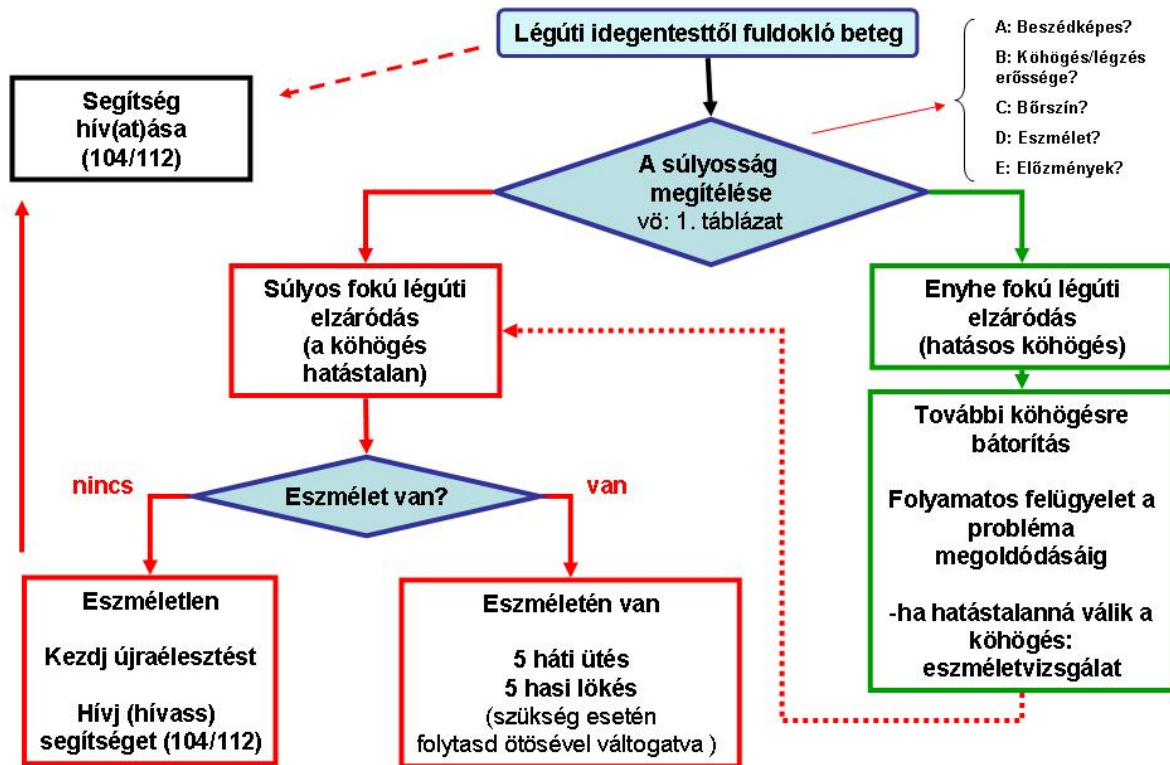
Légúti idegentesttől fuldokló beteg

Segítség hív(at)ása (104/112)

A: Beszédképes?

B: Köhögés/légzés erőssége?

C: Bőrszín?

D: Eszmélet?

E: Előzmények?

A súlyosság megítélése
vö: 1. táblázat

Súlyos fokú légúti elzáródás (a köhögés hatástalan)

Enyhe fokú légúti elzáródás (hatásos köhögés)

További köhögésre bátorítás

Folyamatos felügyelet a probléma megoldódásáig

-ha hatástalanná válik a köhögés: eszméletvizsgálat

nincs

Eszmélet van?

van

Eszméletlen

Kezdj újraélesztést

Hívj (hívass) segítséget (104/112)

Eszméletén van

5 háti ütés
5 hasi lökés
(szükség esetén folytasd ötösével váltogatva )